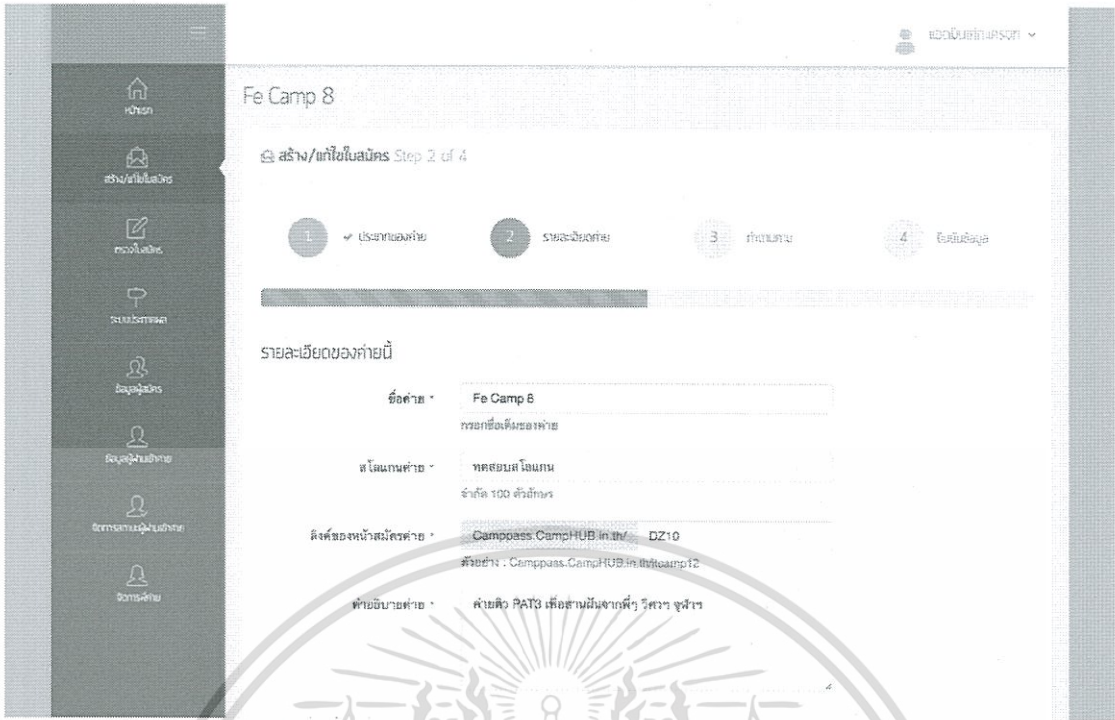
แอดมินสร้างเครือท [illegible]

หน้าแรก

สร้าง/แก้ไขใบสมัคร

ตรวจใบสมัคร

ระบบประกาศผล

ข้อมูลผู้สมัคร

ข้อมูลผู้ผ่านคัดเลือก

จัดการสถานะผู้ผ่านคัดเลือก

จัดการค่าย

Fe Camp 8

สร้าง/แก้ไขใบสมัคร Step 2 of 4

1 ✔ ประกาศของค่าย

2 รายละเอียดค่าย

3 คำถามค่าย

4 ยืนยันข้อมูล

รายละเอียดของค่ายนี้

ชื่อค่าย * Fe Camp 8

กรอกชื่อเต็มของค่าย

สโลแกนค่าย * ทดสอบสโลแกน

จำกัด 100 ตัวอักษร

ลิงค์ของหน้าสมัครค่าย * Camppass.CampHUB.in.th/ DZ10

ตัวอย่าง : Camppass.CampHUB.in.th/tcamp12

ค่ายอธิบายค่าย * ค่ายติว PAT3 เพื่อสานฝันจากพี่ๆ วิศวฯ จุฬาฯ